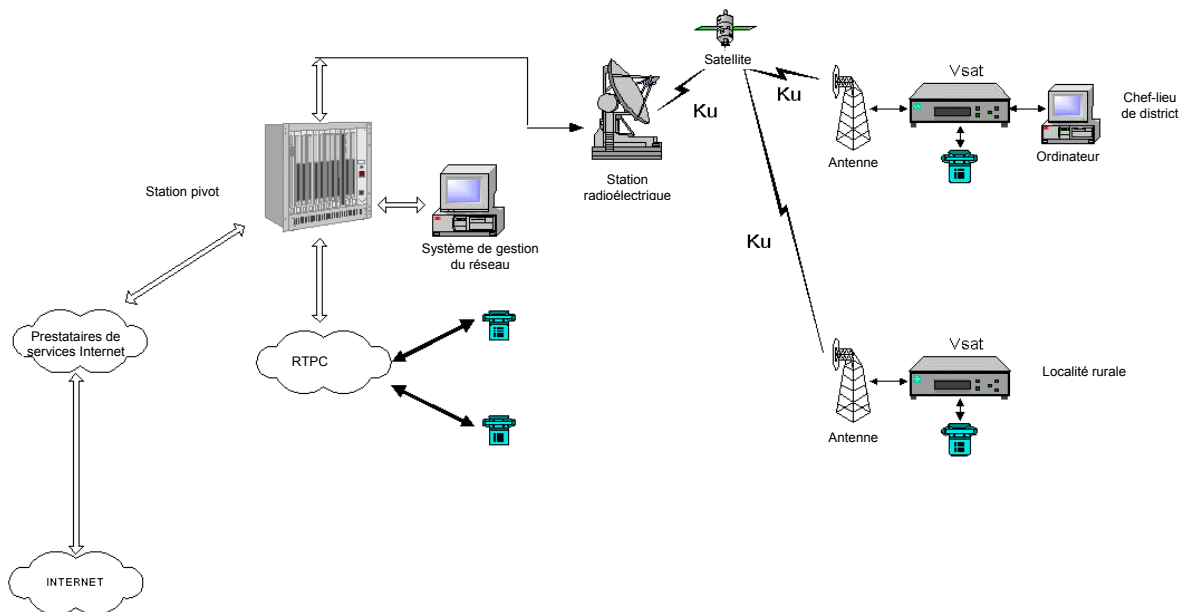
Satellite

Ku

Ku

Vsat

Chef-lieu de district

Antenne

Ordinateur

Station radioélectrique

Station pivot

Système de gestion du réseau

Ku

Prestataires de services Internet

RTPC

Vsat

Localité rurale

Antenne

INTERNET